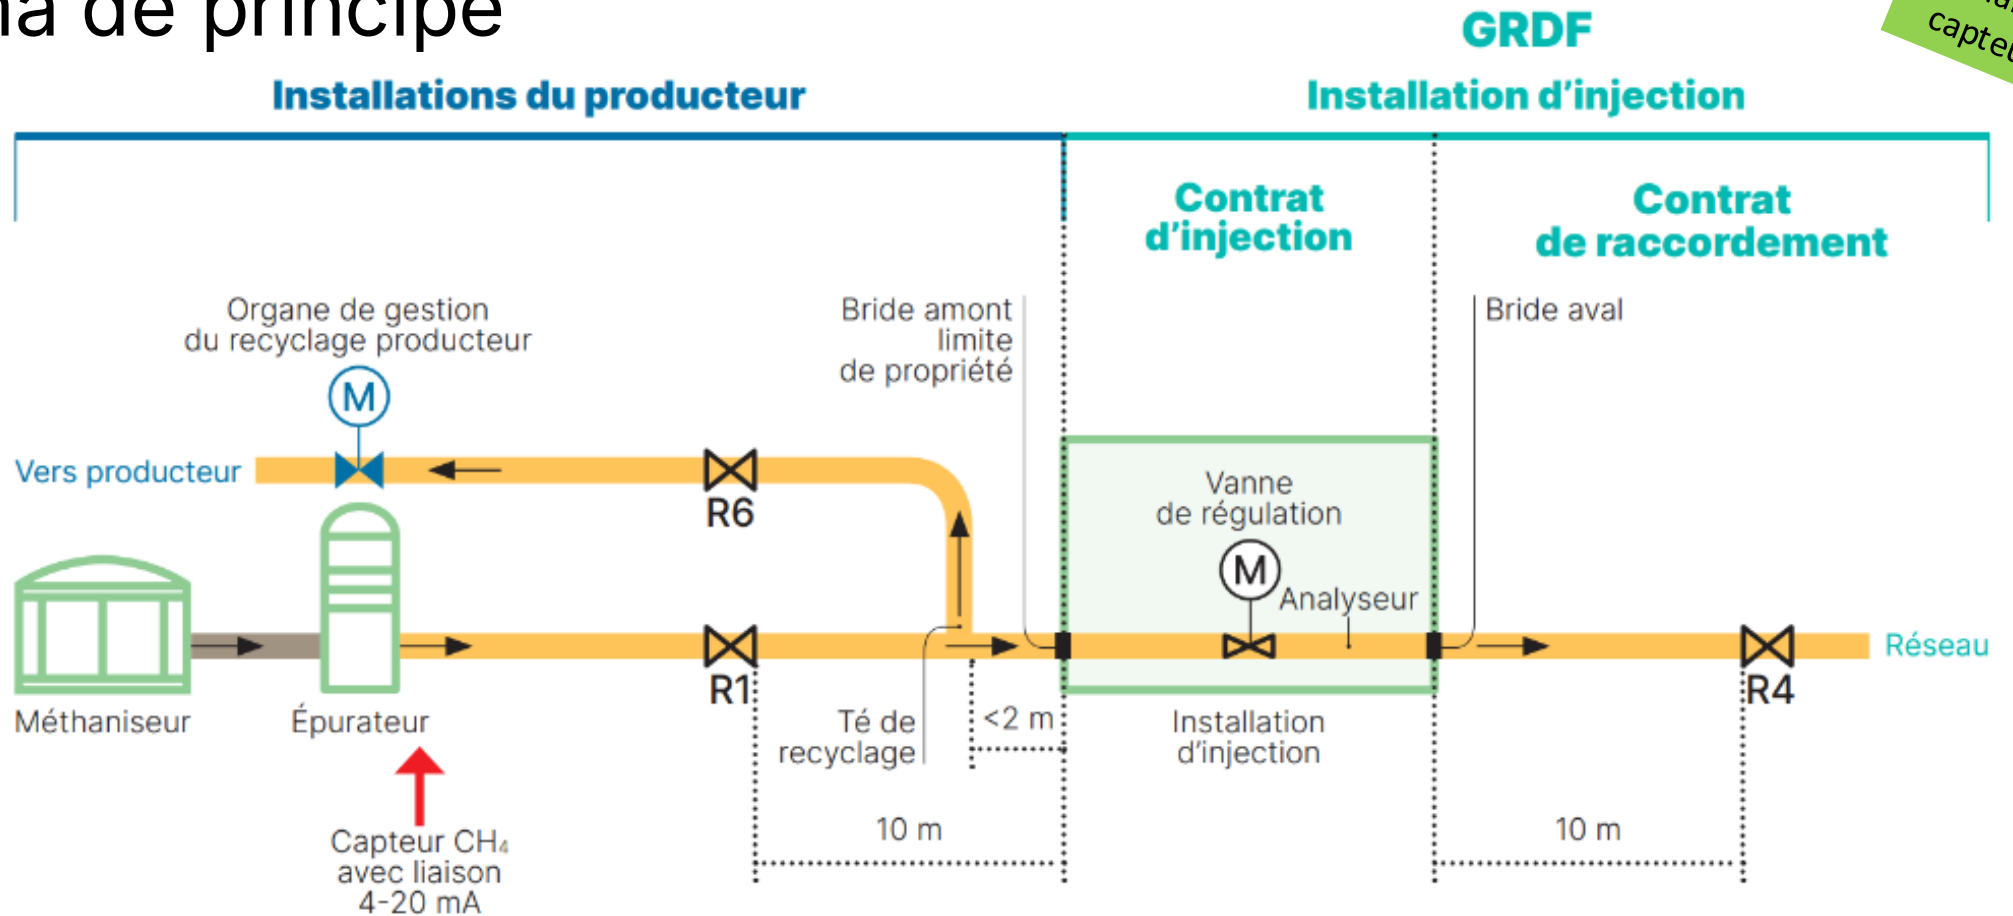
ma de principe

GRDF

capte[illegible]

Installations du producteur

Installation d'injection

Contrat d'injection

Contrat de raccordement

Organe de gestion du recyclage producteur

M

Bride amont limite de propriété

Bride aval

Vers producteur

R6

Vanne de régulation

M

Analyseur

R1

R4

Réseau

Méthaniseur

Épurateur

Té de recyclage

<2 m

Installation d'injection

10 m

10 m

Capteur $CH_4$ avec liaison 4-20 mA